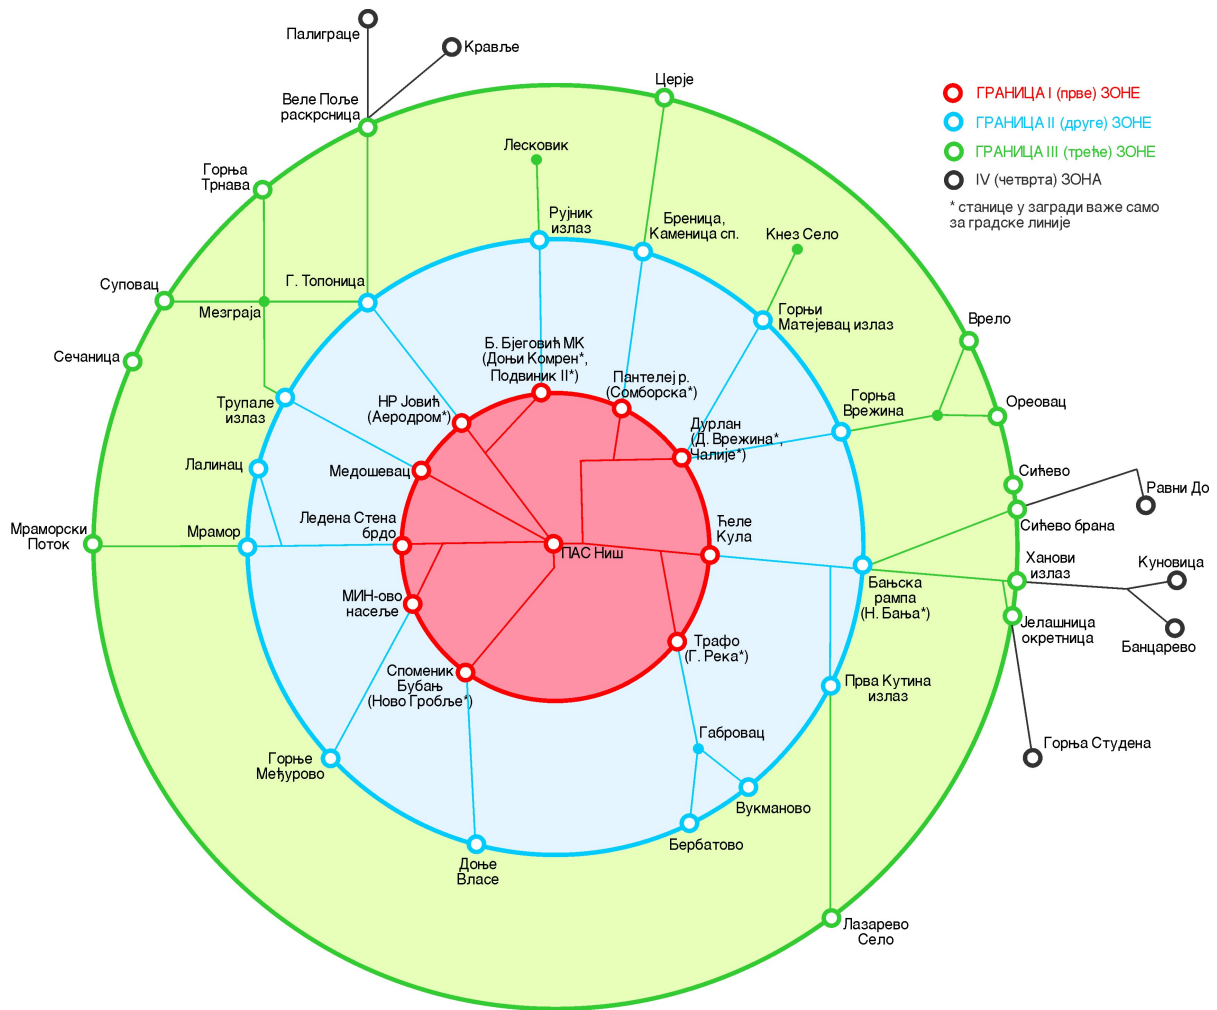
ГРАНИЦА I (прве) ЗОНЕ
ГРАНИЦА II (друге) ЗОНЕ
ГРАНИЦА III (треће) ЗОНЕ
IV (четврта) ЗОНА
* станице у загради важе само за градске линије

Палиграце
Кравље
Веле Поље раскрсница
Церје
Лесковик
Горња Трнава
Рујник излаз
Бреница, Каменица сп.
Кнез Село
Суповац
Г. Топоница
Мезграја
Горњи Матејевац излаз
Сечаница
Врело
Б. Бјеговић МК (Доњи Комрен*, Подвиник II*)
Пантелеј р. (Сомборска*)
Трупале излаз
НР Јовић (Аеродром*)
Горња Врежина
Ореовац
Дурлан (Д. Врежина*, Чалије*)
Лалинац
Медошевац
Сићево
Равни До
Ћеле Кула
Мраморски Поток
Мрамор
Ледена Стена брдо
ПАС Ниш
Сићево брана
Ханови излаз
Куновица
Бањска рампа (Н. Бања*)
МИН-ово насеље
Јелашница окретница
Банцарево
Трафо (Г. Река*)
Споменик Бубањ (Ново Гробље*)
Прва Кутина излаз
Габровац
Горња Студена
Горње Међурово
Вукманово
Бербатово
Доње Власе
Лазарево Село